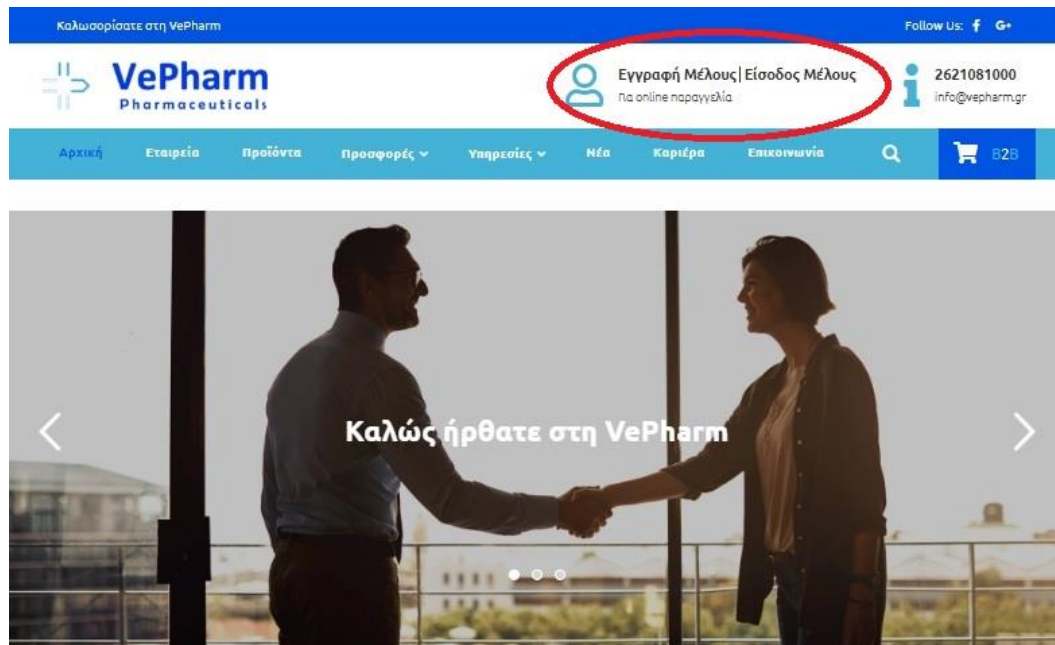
Καλωσορίσατε στη VePharm

Follow Us: f G+

VePharm
Pharmaceuticals

Εγγραφή Μέλους| Είσοδος Μέλους
Για online παραγγελία

2621081000
info@vepharm.gr

Αρχική Εταιρεία Προϊόντα Προσφορές Υπηρεσίες Νέα Καριέρα Επικοινωνία

B2B

Καλώς ήρθατε στη VePharm